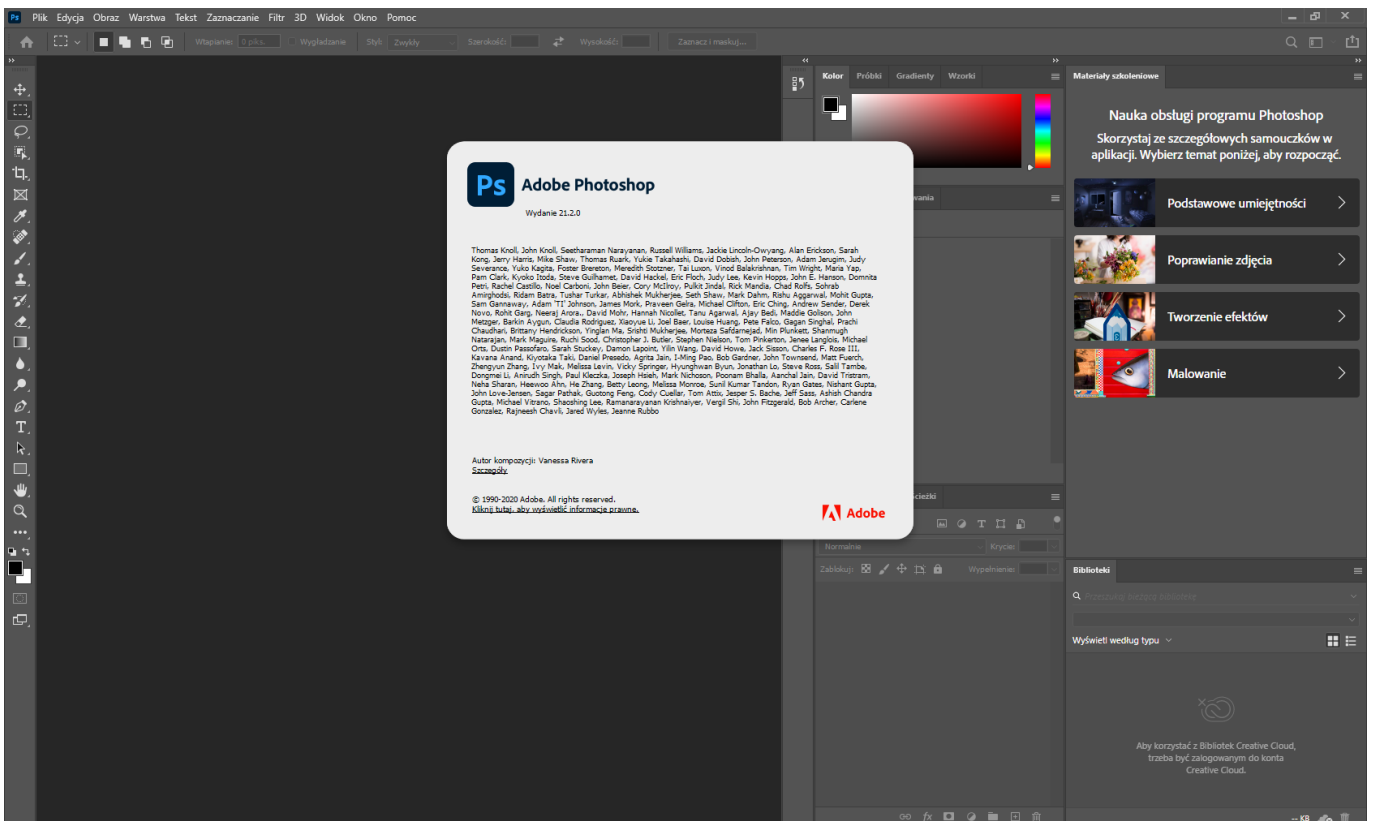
Ps Plik Edycja Obraz Warstwa Tekst Zaznaczanie Filtr 3D Widok Okno Pomoc

Wtapianie: 0 piks. Wygładzanie Styl: Zwykły Szerokość: Wysokość: Zaznacz i maskuj...

Kolor Próbki Gradienty Wzorki

Materiały szkoleniowe

Nauka obsługi programu Photoshop

Skorzystaj ze szczegółowych samouczków w aplikacji. Wybierz temat poniżej, aby rozpocząć.

Podstawowe umiejętności

Poprawianie zdjęcia

Tworzenie efektów

Malowanie

Ps Adobe Photoshop

Wydanie 21.2.0

Thomas Knoll, John Knoll, Seetharaman Narayanan, Russell Williams, Jackie Lincoln-Owyang, Alan Erickson, Sarah Kong, Jerry Harris, Mike Shaw, Thomas Ruark, Yukie Takahashi, David Dobish, John Peterson, Adam Jerugim, Judy Severance, Yuko Kagita, Foster Brereton, Meredith Stotzner, Tai Luxon, Vinod Balakrishnan, Tim Wright, Maria Yap, Pam Clark, Kyoko Itoda, Steve Guilhamet, David Hackel, Eric Floch, Judy Lee, Kevin Hopps, John E. Hanson, Domnita Petri, Rachel Castillo, Noel Carboni, John Beier, Cory McIlroy, Pulkit Jindal, Rick Mandia, Chad Rolfs, Sohrab Amirghodsi, Ridam Batra, Tushar Turkar, Abhishek Mukherjee, Seth Shaw, Mark Dahm, Rishu Aggarwal, Mohit Gupta, Sam Gannaway, Adam 'TJ' Johnson, James Mork, Praveen Gelra, Michael Clifton, Eric Ching, Andrew Sender, Derek Novo, Rohit Garg, Neeraj Arora., David Mohr, Hannah Nicollet, Tanu Agarwal, Ajay Bedi, Maddie Golison, John Metzger, Barkin Aygun, Claudia Rodriguez, Xiaoyue Li, Joel Baer, Louise Huang, Pete Falco, Gagan Singhal, Prachi Chaudhari, Brittany Hendrickson, Yinglan Ma, Srishti Mukherjee, Morteza Safdarnejad, Min Plunkett, Shanmugh Natarajan, Mark Maguire, Ruchi Sood, Christopher J. Butler, Stephen Nielson, Tom Pinkerton, Jenee Langlois, Michael Orts, Dustin Passofaro, Sarah Stuckey, Damon Lapoint, Yilin Wang, David Howe, Jack Sisson, Charles F. Rose III, Kavana Anand, Kiyotaka Taki, Daniel Presedo, Agrita Jain, I-Ming Pao, Bob Gardner, John Townsend, Matt Fuerch, Zhengyun Zhang, Ivy Mak, Melissa Levin, Vicky Springer, Hyunghwan Byun, Jonathan Lo, Steve Ross, Salil Tambe, Dongmei Li, Anirudh Singh, Paul Kleczka, Joseph Hsieh, Mark Nichoson, Poonam Bhalla, Aanchal Jain, David Tristram, Neha Sharan, Heewoo Ahn, He Zhang, Betty Leong, Melissa Monroe, Sunil Kumar Tandon, Ryan Gates, Nishant Gupta, John Love-Jensen, Sagar Pathak, Guotong Feng, Cody Cuellar, Tom Attix, Jesper S. Bache, Jeff Sass, Ashish Chandra Gupta, Michael Vitrano, Shaoshing Lee, Ramanarayanan Krishnaiyer, Vergil Shi, John Fitzgerald, Bob Archer, Carlene Gonzalez, Rajneesh Chavli, Jared Wyles, Jeanne Rubbo

Autor kompozycji: Vanessa Rivera
Szczegóły

© 1990-2020 Adobe. All rights reserved.
Kliknij tutaj, aby wyświetlić informacje prawne.

Adobe

Normalnie Krycie:
Zablokuj: Wypełnienie:

Biblioteki

Wyświetl według typu

Aby korzystać z Bibliotek Creative Cloud, trzeba być zalogowanym do konta Creative Cloud.

-- KB